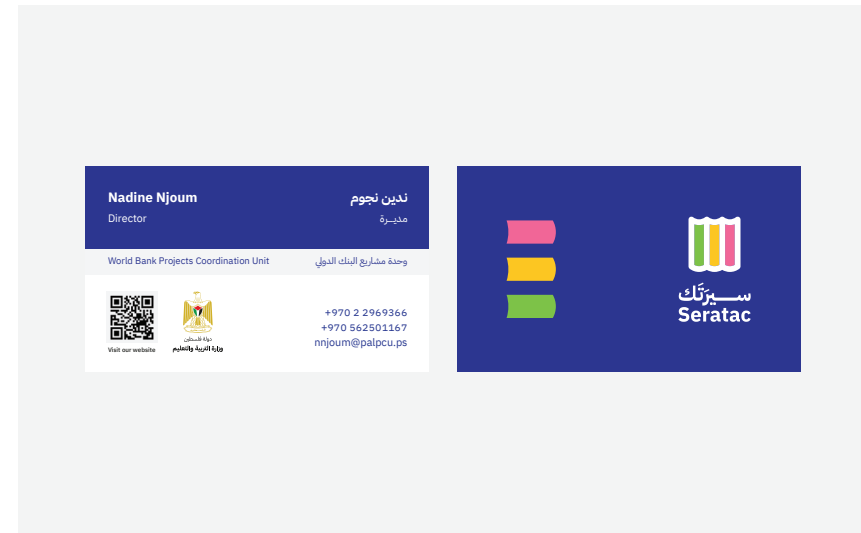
Nadine Njoum
Director

ندين نجوم
مديـرة

World Bank Projects Coordination Unit

وحدة مشاريع البنك الدولي

Visit our website

دولة فلسطين
وزارة التربية والتعليم

+970 2 2969366
+970 562501167
nnjoum@palpcu.ps

سـيرَتَك
Seratac